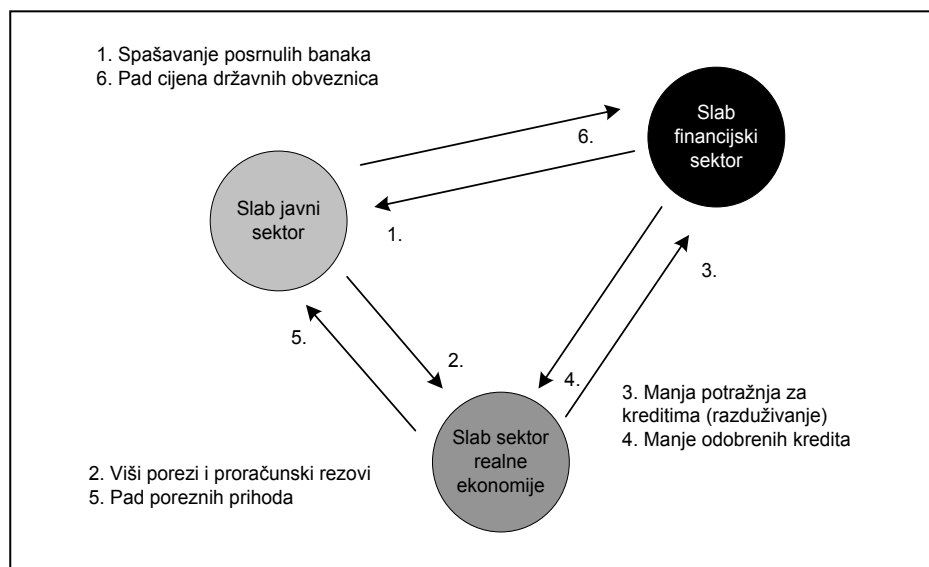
1. Spašavanje posrnulih banaka
6. Pad cijena državnih obveznica

Slab financijski sektor

6.

Slab javni sektor

1.

3.

5.

2.

4.

3. Manja potražnja za kreditima (razduživanje)
4. Manje odobrenih kredita

Slab sektor realne ekonomije

2. Viši porezi i proračunski rezovi
5. Pad poreznih prihoda